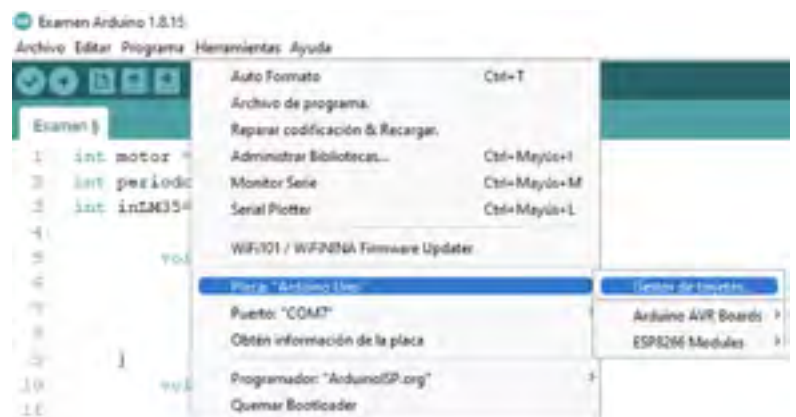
Examen Arduino 1.8.15
Archivo Editar Programa Herramientas Ayuda

Examen §

1 int motor =
2 int periodo
3 int inLM35=
4
5 voi
6
7
8
9 }
10 voi
11

Auto Formato Ctrl+T
Archivo de programa.
Reparar codificación & Recargar.
Administrar Bibliotecas... Ctrl+Mayús+I
Monitor Serie Ctrl+Mayús+M
Serial Plotter Ctrl+Mayús+L
WiFi101 / WiFiNINA Firmware Updater
Placa: "Arduino Uno"
Puerto: "COM7"
Obtén información de la placa
Programador: "ArduinoISP.org"
Quemar Bootloader

Gestor de tarjetas...
Arduino AVR Boards
ESP8266 Modules